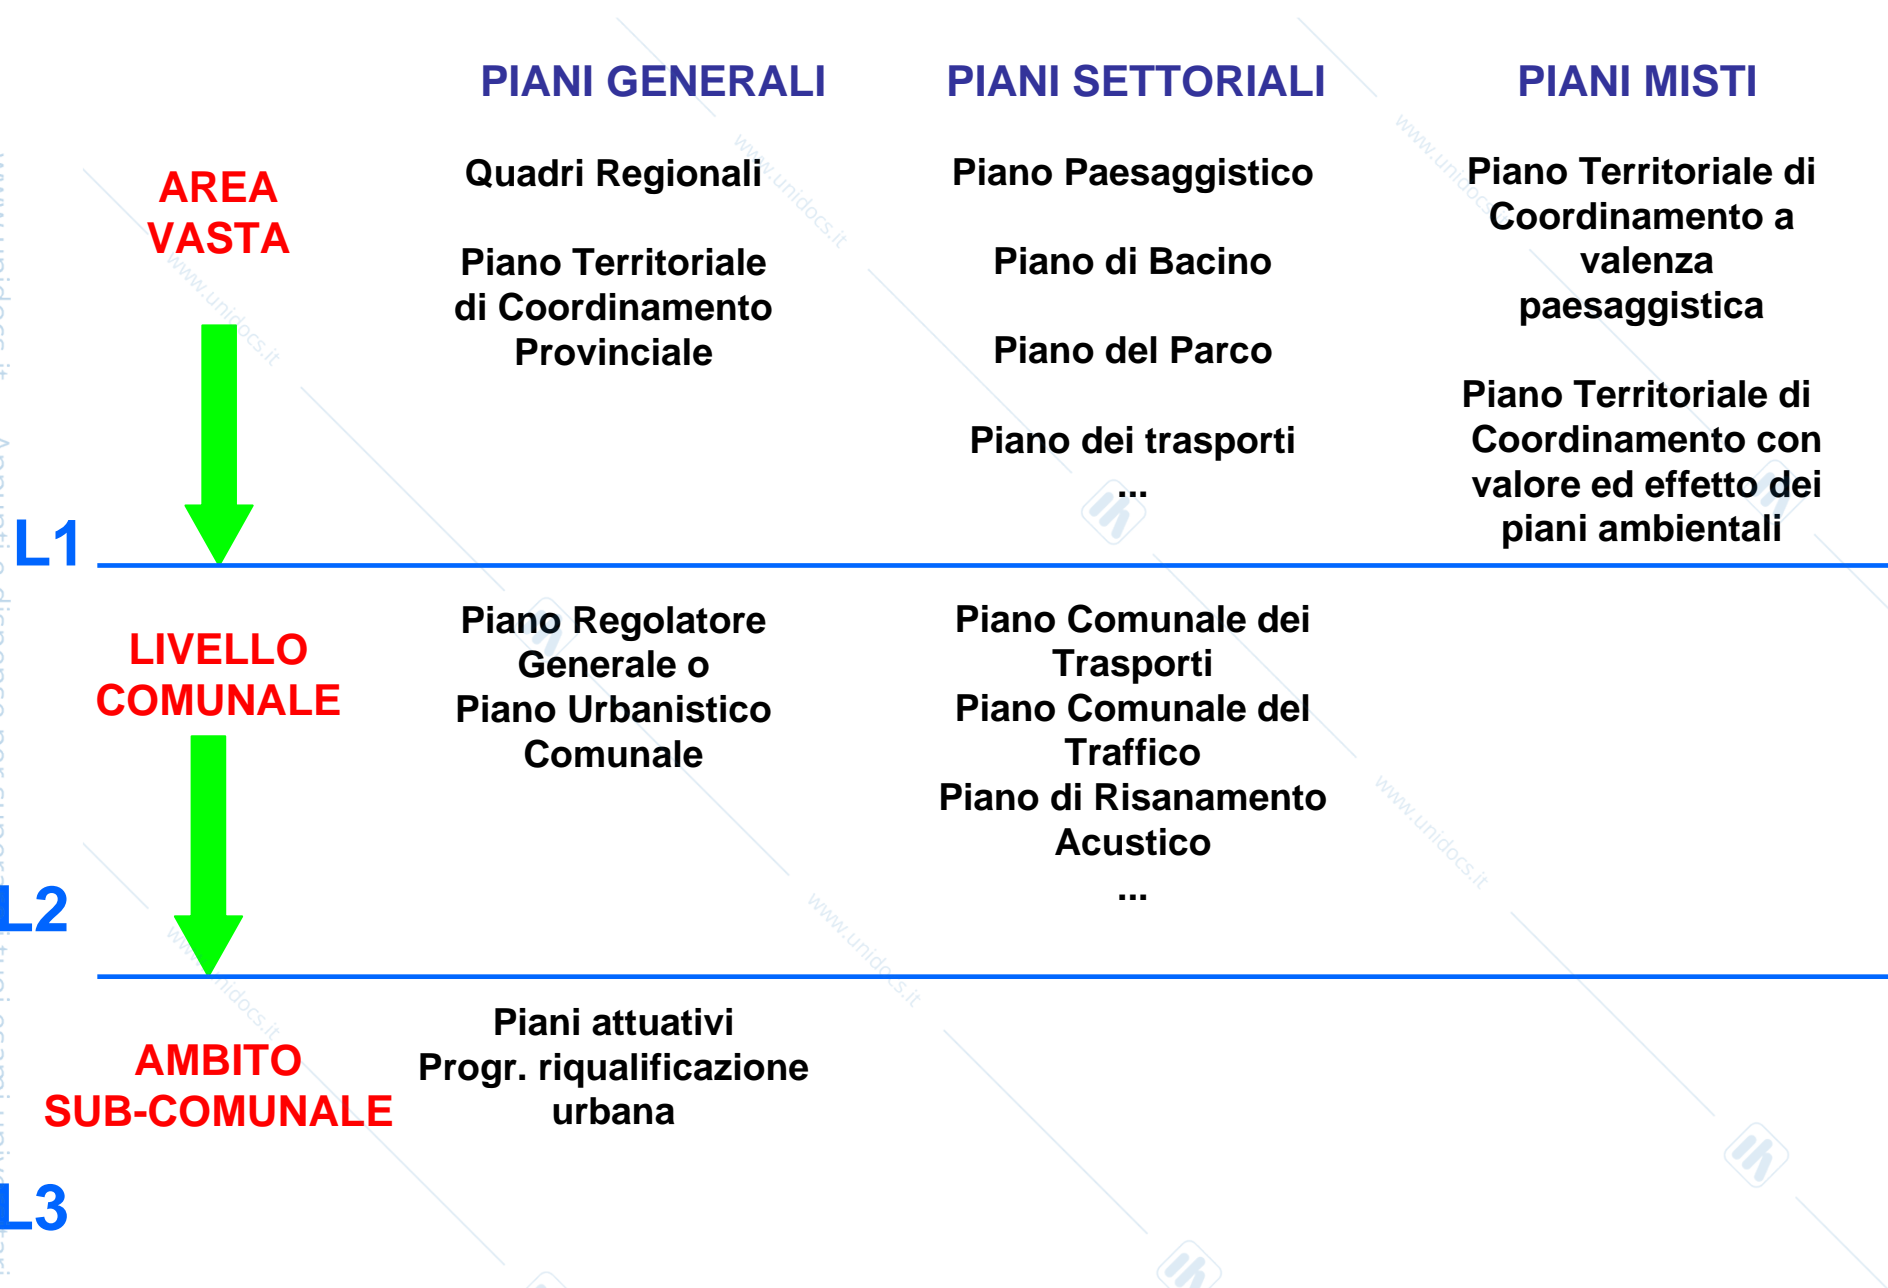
| | PIANI GENERALI | PIANI SETTORIALI | PIANI MISTI |
|---|---|---|---|
| AREA VASTA | Quadri Regionali<br><br>Piano Territoriale di Coordinamento Provinciale | Piano Paesaggistico<br><br>Piano di Bacino<br><br>Piano del Parco<br><br>Piano dei trasporti<br>... | Piano Territoriale di Coordinamento a valenza paesaggistica<br><br>Piano Territoriale di Coordinamento con valore ed effetto dei piani ambientali |
| L1 | | | |
| LIVELLO COMUNALE | Piano Regolatore Generale o Piano Urbanistico Comunale | Piano Comunale dei Trasporti<br>Piano Comunale del Traffico<br>Piano di Risanamento Acustico<br>... | |
| L2 | | | |
| AMBITO SUB-COMUNALE | Piani attuativi<br>Progr. riqualificazione urbana | | |
| L3 | | | |

www.unidocs.it